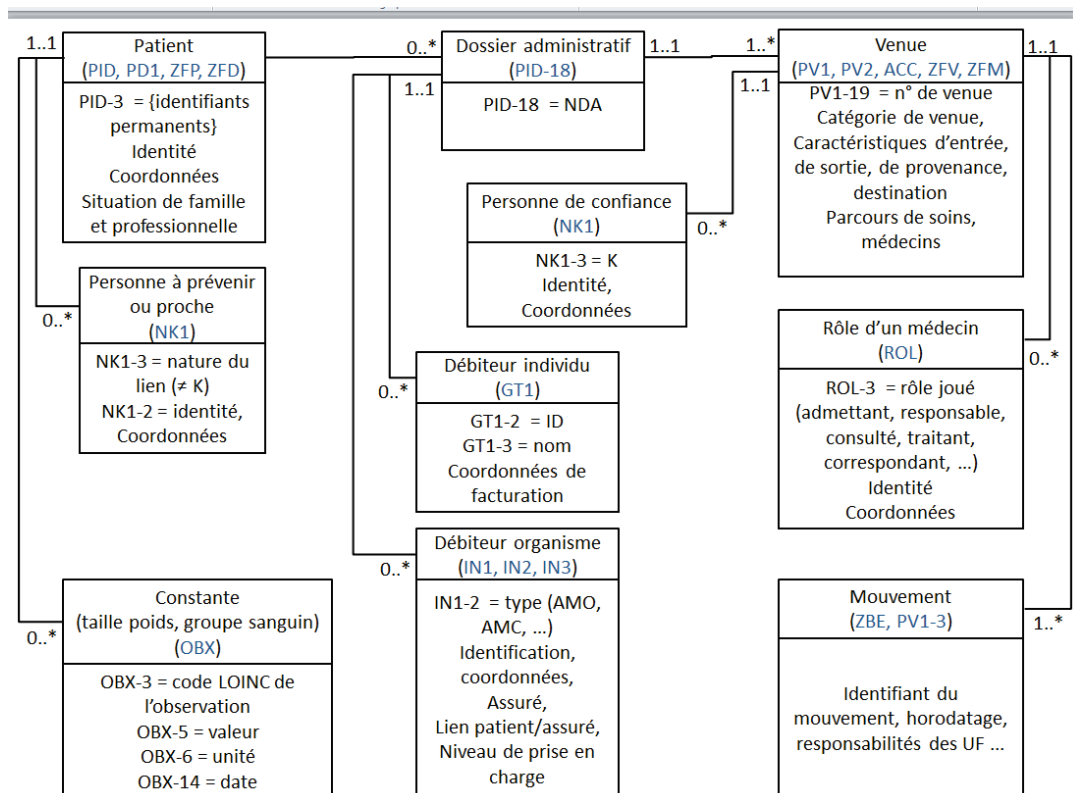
1..1

Patient
(PID, PD1, ZFP, ZFD)

PID-3 = {identifiants permanents}
Identité
Coordonnées
Situation de famille et professionnelle

0..*

Dossier administratif
(PID-18)

1..1

1..1

PID-18 = NDA

1..*

Venue
(PV1, PV2, ACC, ZFV, ZFM)

1..1

1..1

PV1-19 = n° de venue
Catégorie de venue,
Caractéristiques d’entrée, de sortie, de provenance, destination
Parcours de soins, médecins

Personne de confiance
(NK1)

0..*

NK1-3 = K
Identité,
Coordonnées

Personne à prévenir ou proche
(NK1)

0..*

NK1-3 = nature du lien (≠ K)
NK1-2 = identité,
Coordonnées

Rôle d’un médecin
(ROL)

0..*

ROL-3 = rôle joué (admettant, responsable, consulté, traitant, correspondant, …)
Identité
Coordonnées

Débiteur individu
(GT1)

0..*

GT1-2 = ID
GT1-3 = nom
Coordonnées de facturation

Débiteur organisme
(IN1, IN2, IN3)

0..*

IN1-2 = type (AMO, AMC, …)
Identification, coordonnées,
Assuré,
Lien patient/assuré,
Niveau de prise en charge

Constante
(taille poids, groupe sanguin)
(OBX)

0..*

OBX-3 = code LOINC de l’observation
OBX-5 = valeur
OBX-6 = unité
OBX-14 = date

Mouvement
(ZBE, PV1-3)

1..*

Identifiant du mouvement, horodatage, responsabilités des UF …